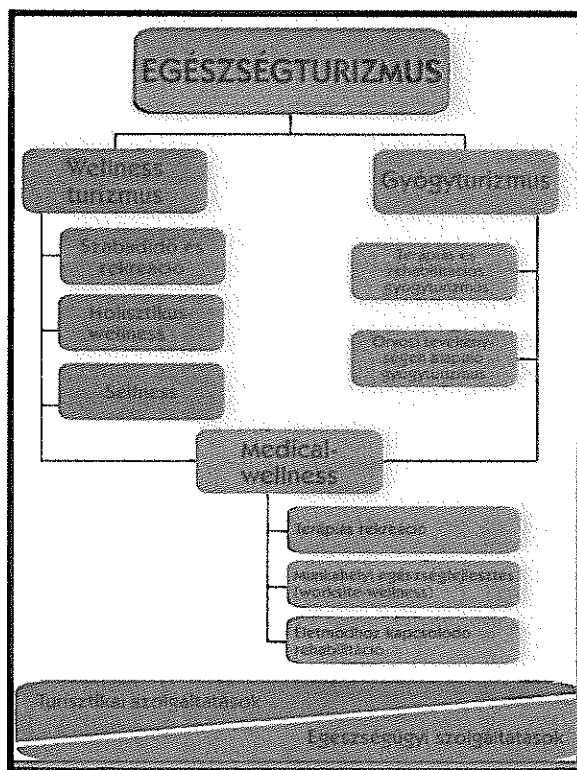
EGÉSZSÉGTURIZMUS

Wellness turizmus

Szabadidő és relaxáció

Holisztikus wellness

Selfness

Gyógyturizmus

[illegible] rehabilitációs gyógyturizmus

Orvosi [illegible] segítő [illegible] gyógyturizmus

Medical-wellness

Terápiás relaxáció

Munkahelyi egészségfejlesztés (worksite wellness)

Életmódhoz kapcsolódó rehabilitáció

Turisztikai szolgáltatások

Egészségügyi szolgáltatások